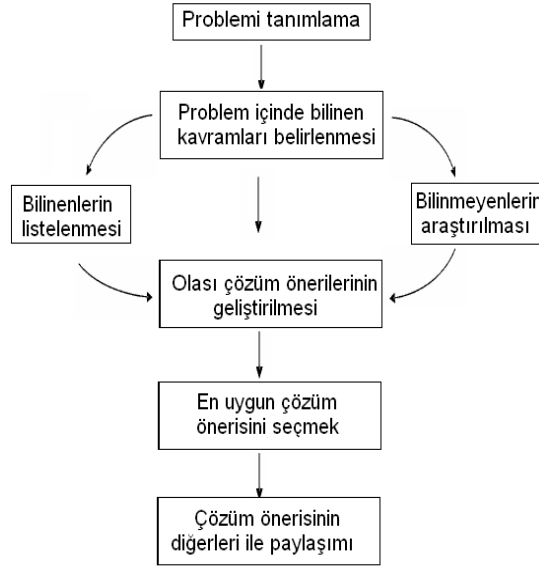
Problemi tanımlama

Problem içinde bilinen kavramları belirlenmesi

Bilinenlerin listelenmesi

Bilinmeyenlerin araştırılması

Olası çözüm önerilerinin geliştirilmesi

En uygun çözüm önerisini seçmek

Çözüm önerisinin diğerleri ile paylaşımı